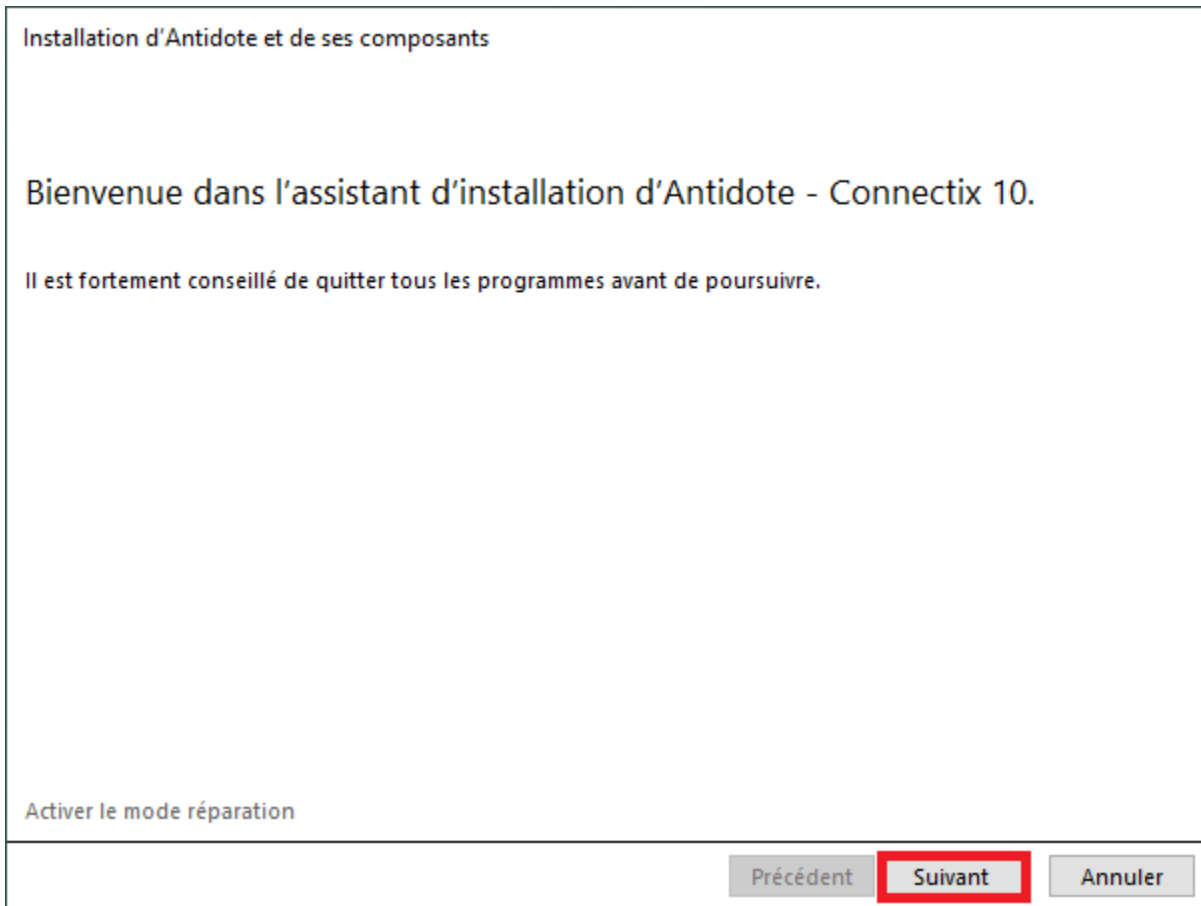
Installation d’Antidote et de ses composants

Bienvenue dans l’assistant d’installation d’Antidote - Connectix 10.

Il est fortement conseillé de quitter tous les programmes avant de poursuivre.

Activer le mode réparation

Précédent Suivant Annuler